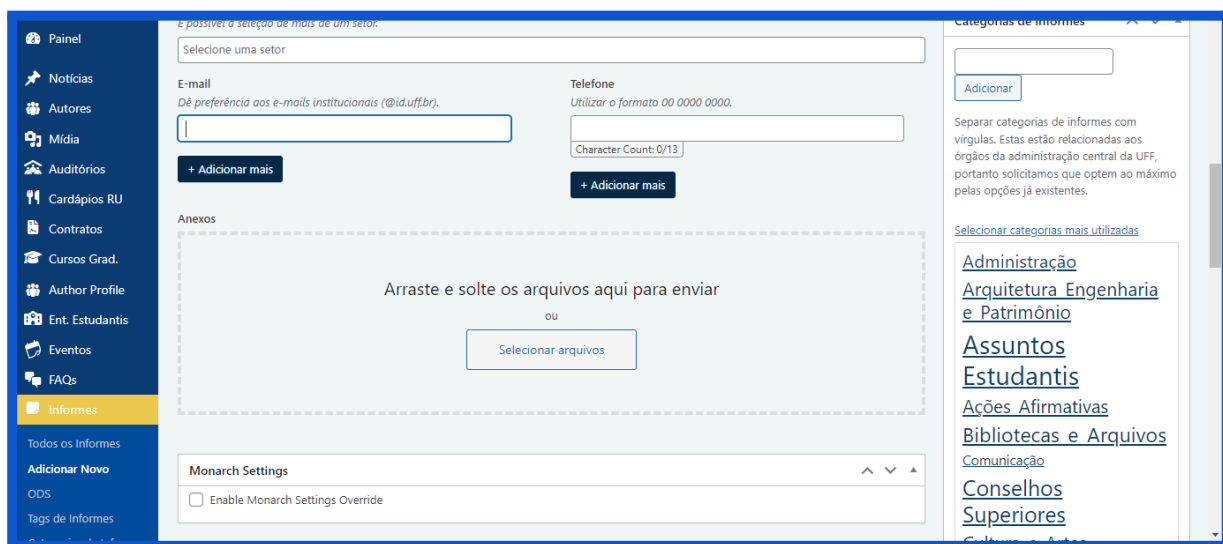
Painel
Notícias
Autores
Mídia
Auditórios
Cardápios RU
Contratos
Cursos Grad.
Author Profile
Ent. Estudantis
Eventos
FAQs
Informes
Todos os Informes
Adicionar Novo
ODS
Tags de Informes
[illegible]

É possível a seleção de mais de um setor.
Selecione uma setor

E-mail
Dê preferência aos e-mails institucionais (@id.uff.br).
+ Adicionar mais

Telefone
Utilizar o formato 00 00000 0000.
Character Count: 0/13
+ Adicionar mais

Anexos
Arraste e solte os arquivos aqui para enviar
ou
Selecionar arquivos

Monarch Settings
Enable Monarch Settings Override

Categorias de Informes
Adicionar
Separar categorias de informes com vírgulas. Estas estão relacionadas aos órgãos da administração central da UFF, portanto solicitamos que optem ao máximo pelas opções já existentes.
Selecionar categorias mais utilizadas
Administração
Arquitetura Engenharia e Patrimônio
Assuntos Estudantis
Ações Afirmativas
Bibliotecas e Arquivos
Comunicação
Conselhos Superiores
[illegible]